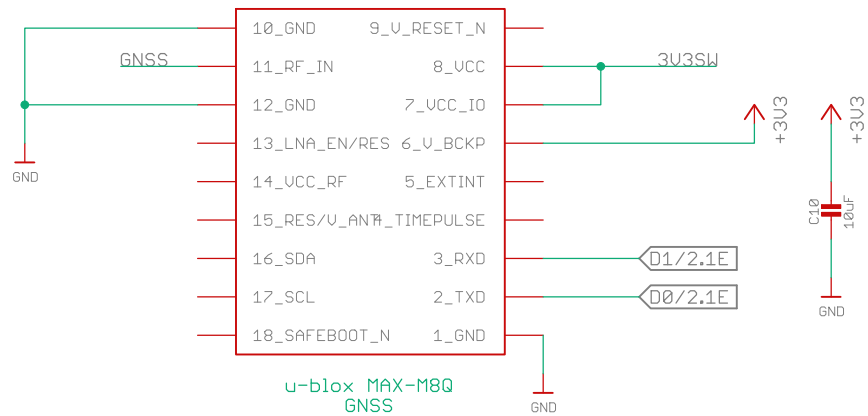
10_GND
9_V_RESET_N
GNSS
11_RF_IN
8_VCC
3V3SW
12_GND
7_VCC_IO
+3V3
+3V3
13_LNA_EN/RES
6_V_BCKP
GND
14_VCC_RF
5_EXTINT
C10
10uF
15_RES/V_ANT
4_TIMEPULSE
16_SDA
3_RXD
D1/2.1E
17_SCL
2_TXD
D0/2.1E
GND
18_SAFEBOOT_N
1_GND
u-blox MAX-M8Q
GNSS
GND